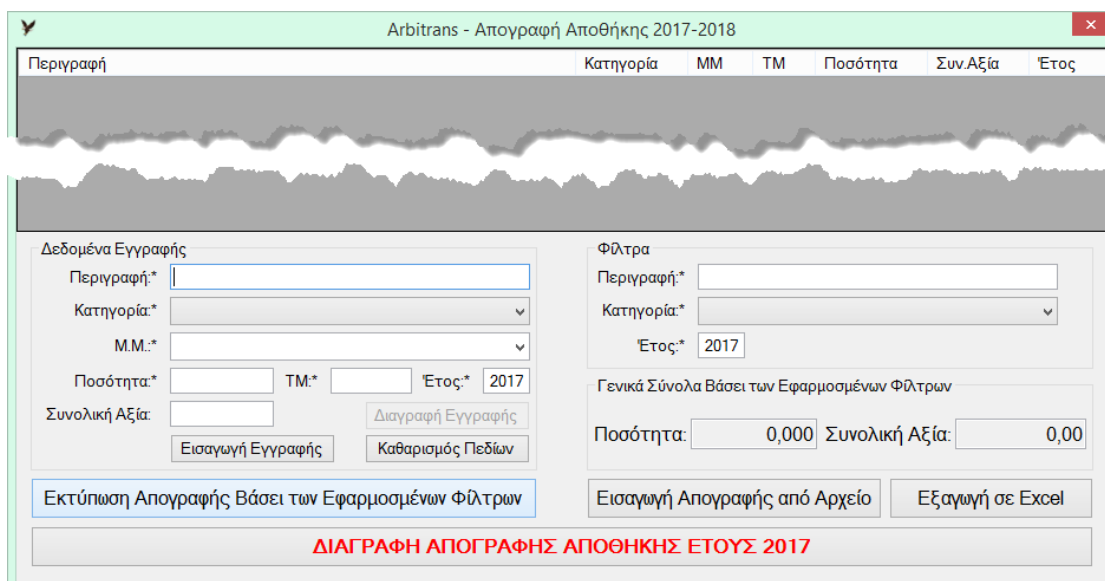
Arbitrans - Απογραφή Αποθήκης 2017-2018

| Περιγραφή | Κατηγορία | ΜΜ | ΤΜ | Ποσότητα | Συν.Αξία | Έτος |
|---|---|---|---|---|---|---|

Δεδομένα Εγγραφής
Περιγραφή:*
Κατηγορία:*
Μ.Μ.:*
Ποσότητα:* ΤΜ:* Έτος:* 2017
Συνολική Αξία:
Διαγραφή Εγγραφής
Εισαγωγή Εγγραφής
Καθαρισμός Πεδίων

Φίλτρα
Περιγραφή:*
Κατηγορία:*
Έτος:* 2017

Γενικά Σύνολα Βάσει των Εφαρμοσμένων Φίλτρων
Ποσότητα: 0,000 Συνολική Αξία: 0,00

Εκτύπωση Απογραφής Βάσει των Εφαρμοσμένων Φίλτρων
Εισαγωγή Απογραφής από Αρχείο
Εξαγωγή σε Excel

ΔΙΑΓΡΑΦΗ ΑΠΟΓΡΑΦΗΣ ΑΠΟΘΗΚΗΣ ΕΤΟΥΣ 2017